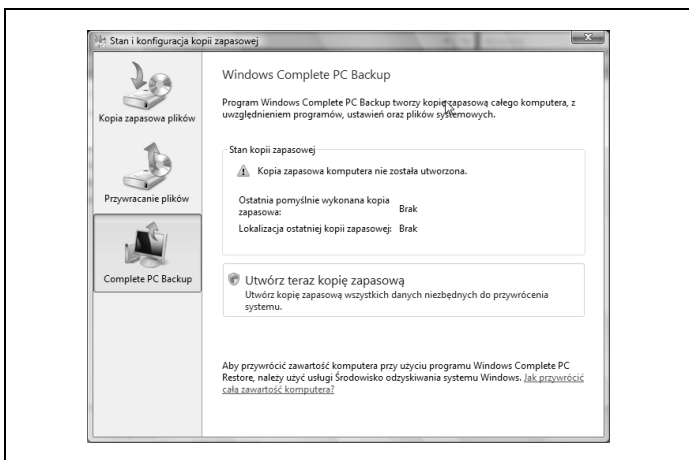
Stan i konfiguracja kopii zapasowej

Kopia zapasowa plików

Przywracanie plików

Complete PC Backup

Windows Complete PC Backup

Program Windows Complete PC Backup tworzy kopię zapasową całego komputera, z uwzględnieniem programów, ustawień oraz plików systemowych.

Stan kopii zapasowej

Kopia zapasowa komputera nie została utworzona.

Ostatnia pomyślnie wykonana kopia zapasowa: Brak

Lokalizacja ostatniej kopii zapasowej: Brak

Utwórz teraz kopię zapasową

Utwórz kopię zapasową wszystkich danych niezbędnych do przywrócenia systemu.

Aby przywrócić zawartość komputera przy użyciu programu Windows Complete PC Restore, należy użyć usługi Środowisko odzyskiwania systemu Windows. Jak przywrócić całą zawartość komputera?